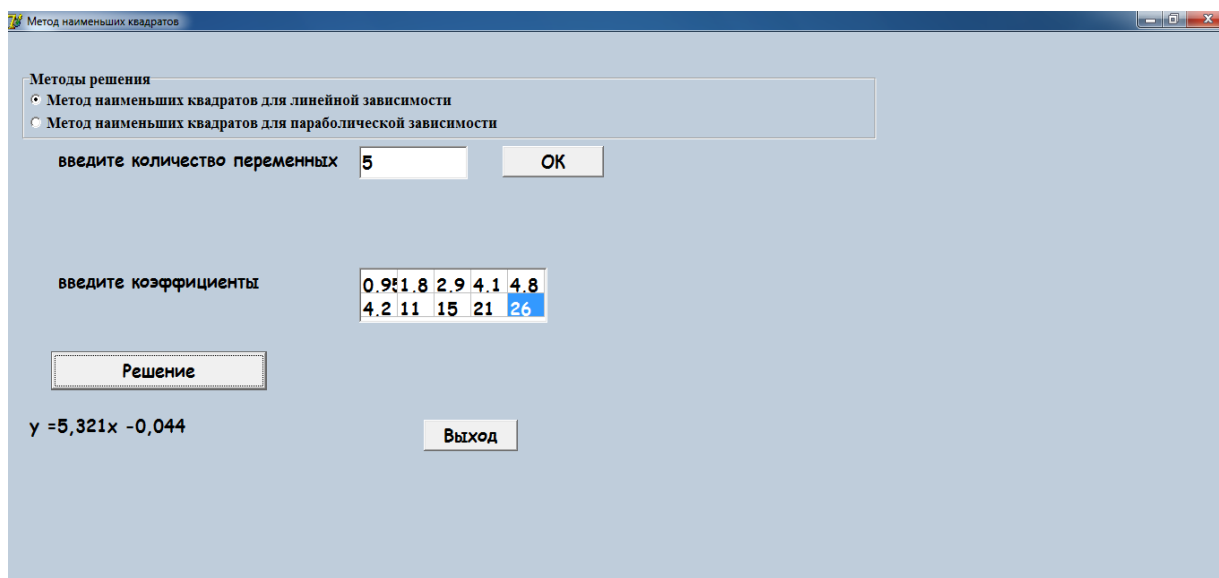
Метод наименьших квадратов

Методы решения
Метод наименьших квадратов для линейной зависимости
Метод наименьших квадратов для параболической зависимости

введите количество переменных 5 OK

введите коэффициенты

| 0.9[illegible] | 1.8 | 2.9 | 4.1 | 4.8 |
|---|---|---|---|---|
| 4.2 | 11 | 15 | 21 | 26 |

Решение

y =5,321x -0,044

Выход